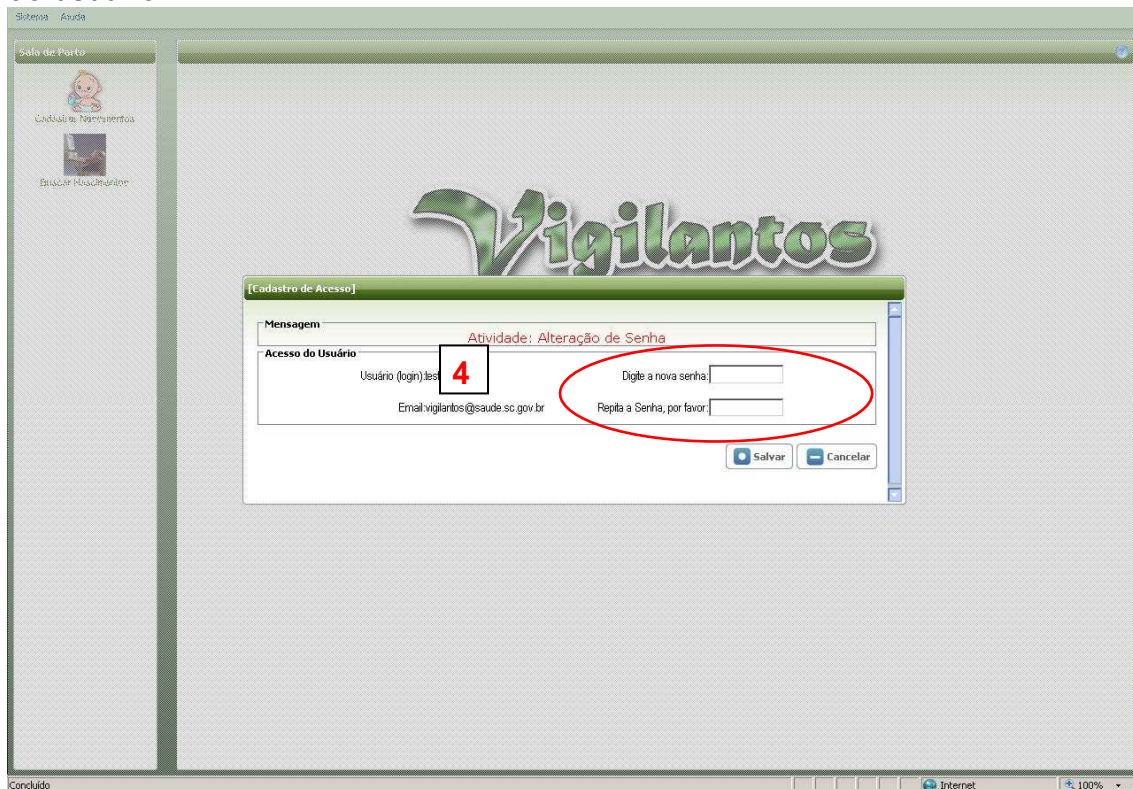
Sistema Ajuda

Sala de Parto

Cadastra Nascimentos

Buscar Nascimentos

Vigilantos

[Cadastro de Acesso]

Mensagem

Atividade: Alteração de Senha

Acesso do Usuário

Usuário (login):test

4

Digite a nova senha:

Email:vigilantos@saude.sc.gov.br

Repita a Senha, por favor:

Salvar

Cancelar

Concluído

Internet

100%